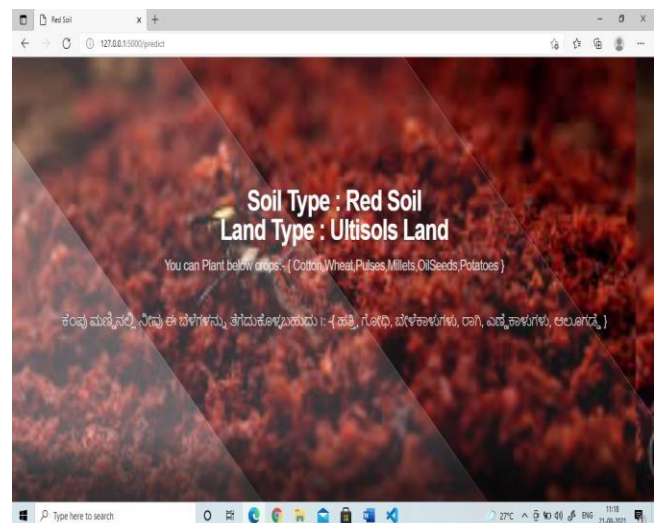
Red Soil
127.0.0.1:5000/predict

Soil Type : Red Soil
Land Type : Ultisols Land

You can Plant below crops:- { Cotton,Wheat,Pulses,Millets,OilSeeds,Potatoes }

ಕೆಂಪು ಮಣ್ಣಿನಲ್ಲಿ ನೀವು ಈ ಬೆಳೆಗಳನ್ನು ತೆಗೆದುಕೊಳ್ಳಬಹುದು :- { ಹತ್ತಿ, ಗೋಧಿ, ಬೇಳೆಕಾಳುಗಳು, ರಾಗಿ, ಎಣ್ಣೆಕಾಳುಗಳು, ಆಲೂಗಡ್ಡೆ }

Type here to search
27°C ENG 11:18 21-06-2021